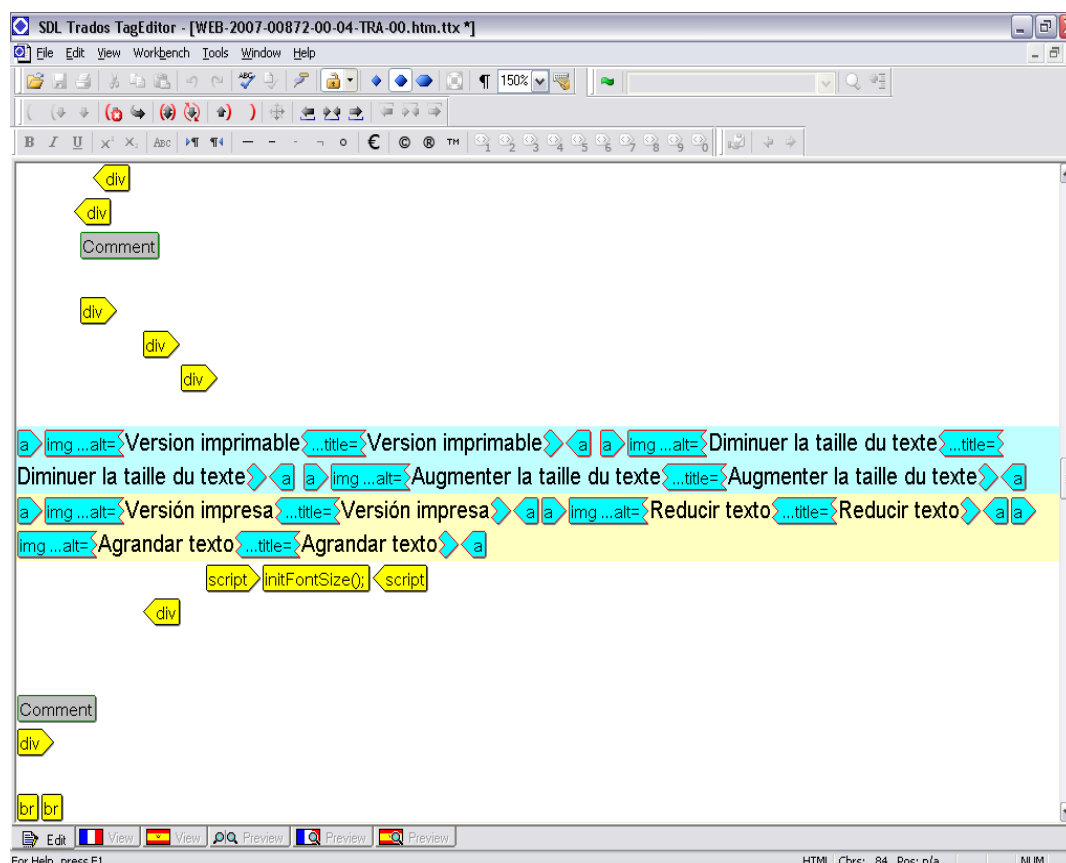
SDL Trados TagEditor - [WEB-2007-00872-00-04-TRA-00.htm.ttx *]

File Edit View Workbench Tools Window Help

150%

div
div
Comment

div
div
div

a img ...alt= Version imprimable ...title= Version imprimable a a img ...alt= Diminuer la taille du texte ...title= Diminuer la taille du texte a a img ...alt= Augmenter la taille du texte ...title= Augmenter la taille du texte a

a img ...alt= Versión impresa ...title= Versión impresa a a img ...alt= Reducir texto ...title= Reducir texto a a img ...alt= Agrandar texto ...title= Agrandar texto a

script initFontSize(); script
div

Comment
div

br br

Edit View View Preview Preview Preview

For Help, press F1 HTML Chrs: 84 Pos: n/a NUM